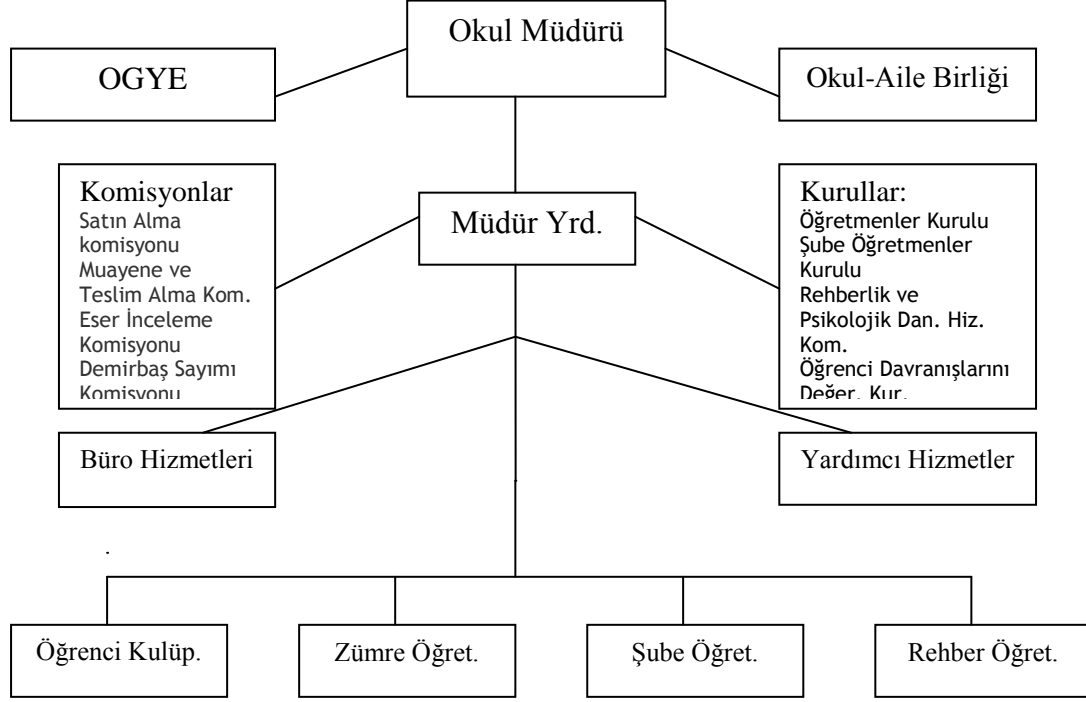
Okul Müdürü

OGYE

Okul-Aile Birliği

Komisyonlar
Satın Alma komisyonu
Muayene ve Teslim Alma Kom.
Eser İnceleme Komisyonu
Demirbaş Sayımı Komisyonu

Müdür Yrd.

Kurullar:
Öğretmenler Kurulu
Şube Öğretmenler Kurulu
Rehberlik ve Psikolojik Dan. Hiz. Kom.
Öğrenci Davranışlarını Değer. Kur.

Büro Hizmetleri

Yardımcı Hizmetler

Öğrenci Kulüp.

Zümre Öğret.

Şube Öğret.

Rehber Öğret.